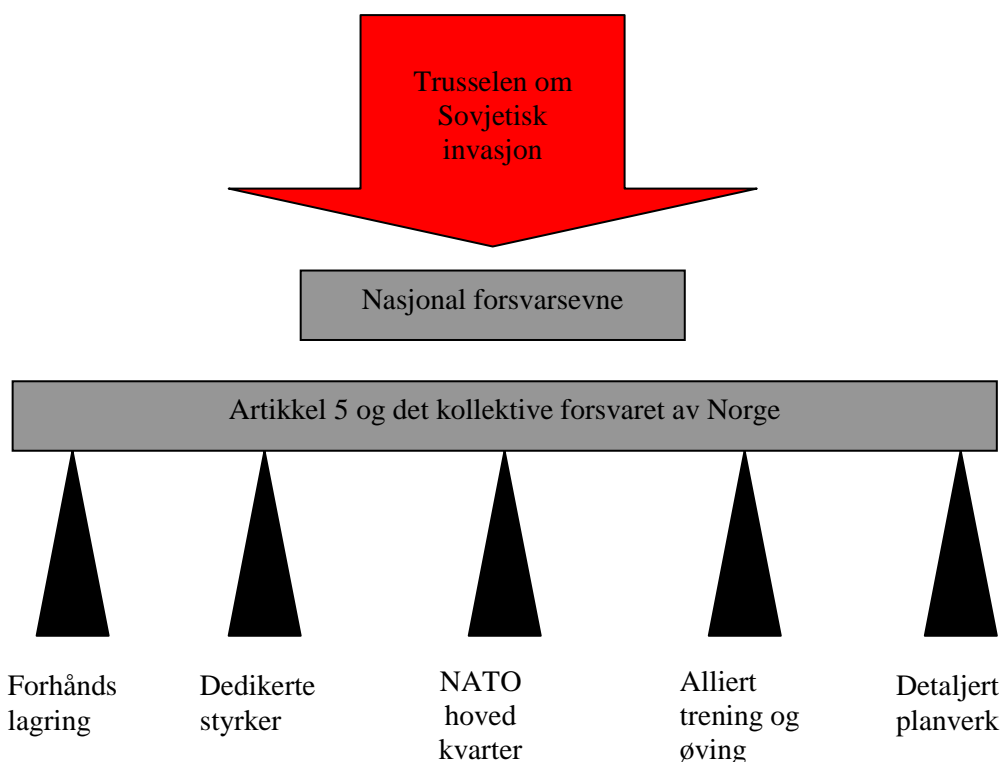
Trusselen om Sovjetisk invasjon

Nasjonal forsvarsevne

Artikkel 5 og det kollektive forsvaret av Norge

Forhånds lagring

Dedikerte styrker

NATO hoved kvarter

Alliert trening og øving

Detaljert planverk